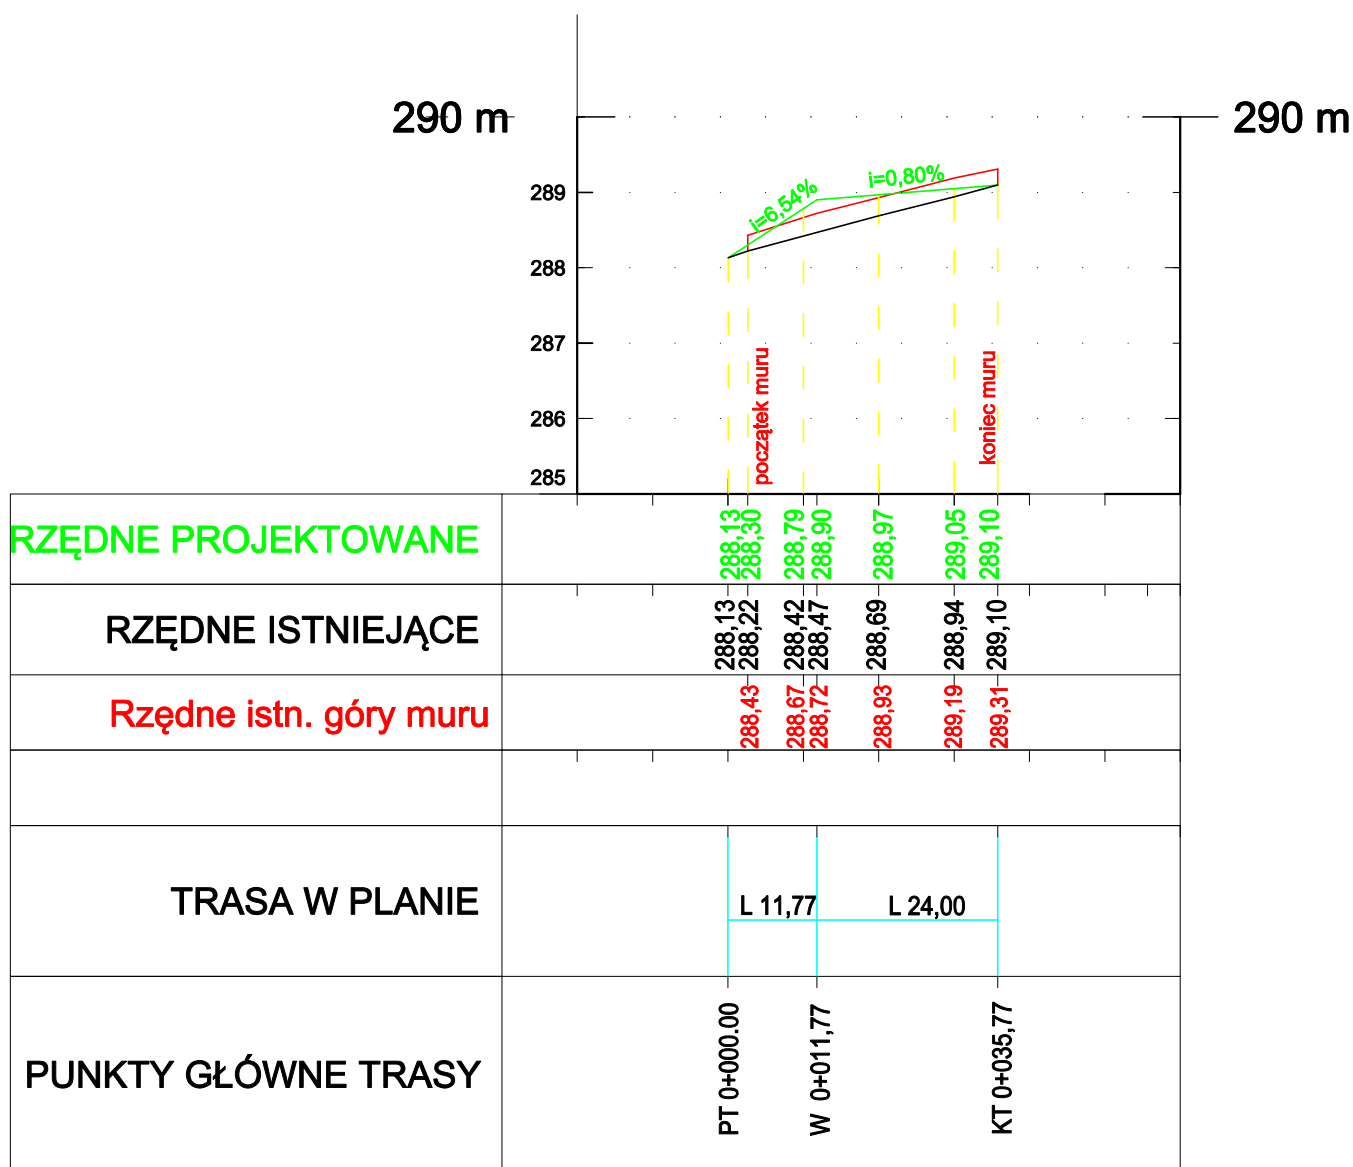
290 m

290 m

289

288

287

286

285

i=6,54%

i=0,80%

początek muru

koniec muru

| RZĘDNE PROJEKTOWANE | 288,13 288,30 288,79 288,90 288,97 289,05 289,10 |
|---|---|
| RZĘDNE ISTNIEJĄCE | 288,13 288,22 288,42 288,47 288,69 288,94 289,10 |
| Rzędne istn. góry muru | 288,43 288,67 288,72 288,93 289,19 289,31 |
| | |
| TRASA W PLANIE | L 11,77 L 24,00 |
| PUNKTY GŁÓWNE TRASY | PT 0+000.00 W 0+011,77 KT 0+035,77 |